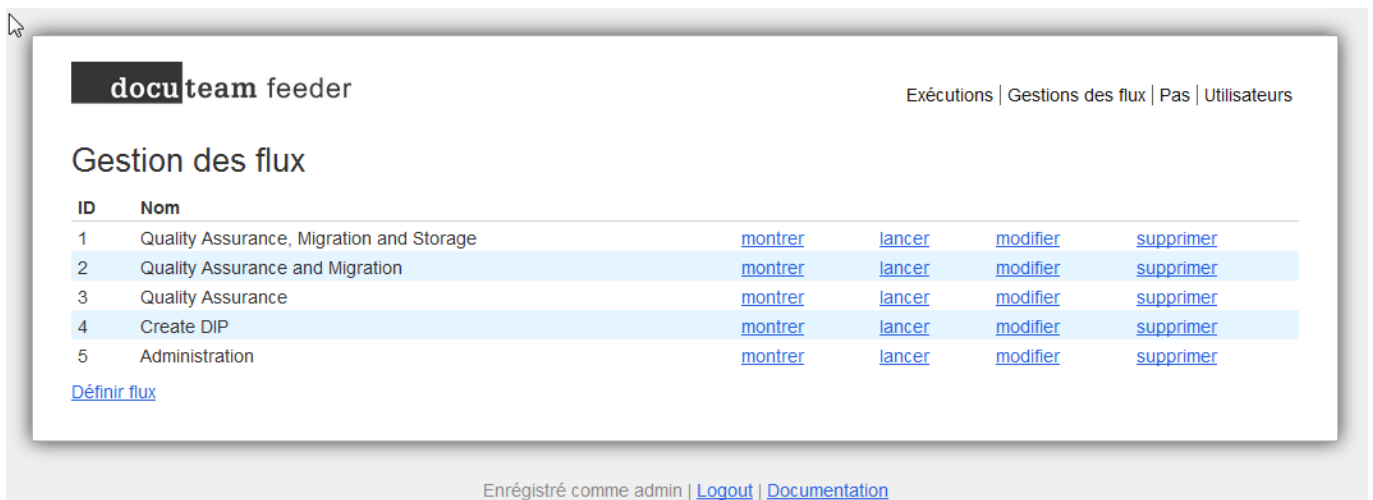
docuteam feeder

Exécutions | Gestions des flux | Pas | Utilisateurs

Gestion des flux

| ID | Nom | | | | |
|---|---|---|---|---|---|
| 1 | Quality Assurance, Migration and Storage | montrer | lancer | modifier | supprimer |
| 2 | Quality Assurance and Migration | montrer | lancer | modifier | supprimer |
| 3 | Quality Assurance | montrer | lancer | modifier | supprimer |
| 4 | Create DIP | montrer | lancer | modifier | supprimer |
| 5 | Administration | montrer | lancer | modifier | supprimer |

Définir flux

Enrégistré comme admin | Logout | Documentation